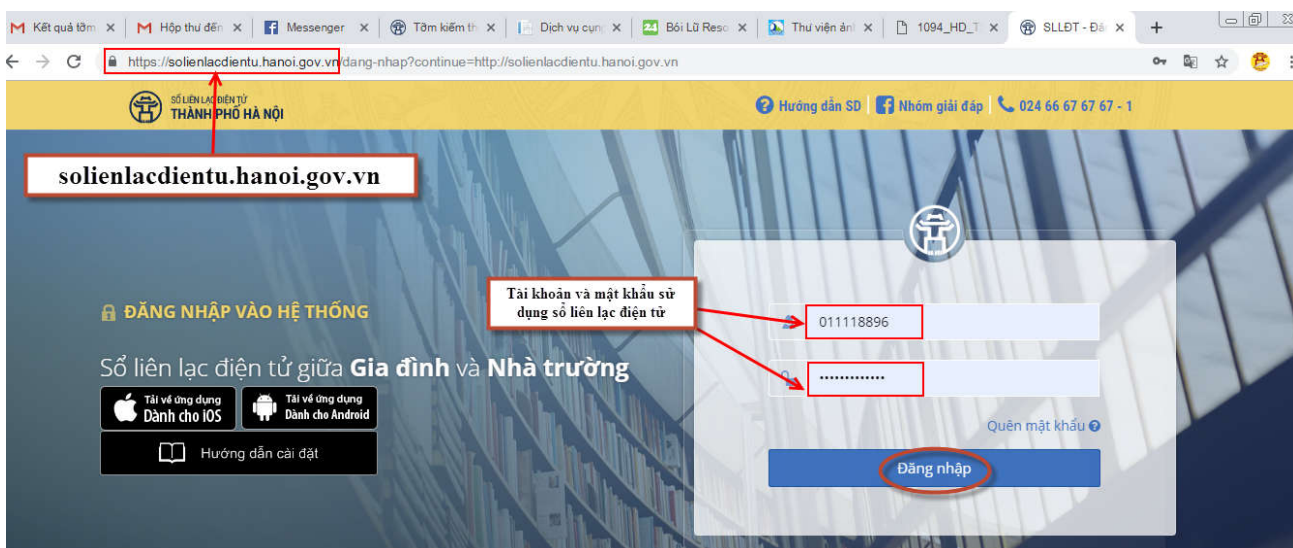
Kết quả tìm ×
Hộp thư đến ×
Messenger ×
Tìm kiếm th ×
Dịch vụ cung ×
Bói Lũ Reso ×
Thư viện ảnh ×
1094_HD_T ×
SLLĐT - Đă ×
+

https://solienlacdientu.hanoi.gov.vn/dang-nhap?continue=http://solienlacdientu.hanoi.gov.vn

SỔ LIÊN LẠC ĐIỆN TỬ
THÀNH PHỐ HÀ NỘI

Hướng dẫn SD | Nhóm giải đáp | 024 66 67 67 67 - 1

solienlacdientu.hanoi.gov.vn

ĐĂNG NHẬP VÀO HỆ THỐNG

Sổ liên lạc điện tử giữa Gia đình và Nhà trường

Tải về ứng dụng Dành cho iOS
Tải về ứng dụng Dành cho Android
Hướng dẫn cài đặt

Tài khoản và mật khẩu sử dụng sổ liên lạc điện tử

011118896
·············
Quên mật khẩu
Đăng nhập